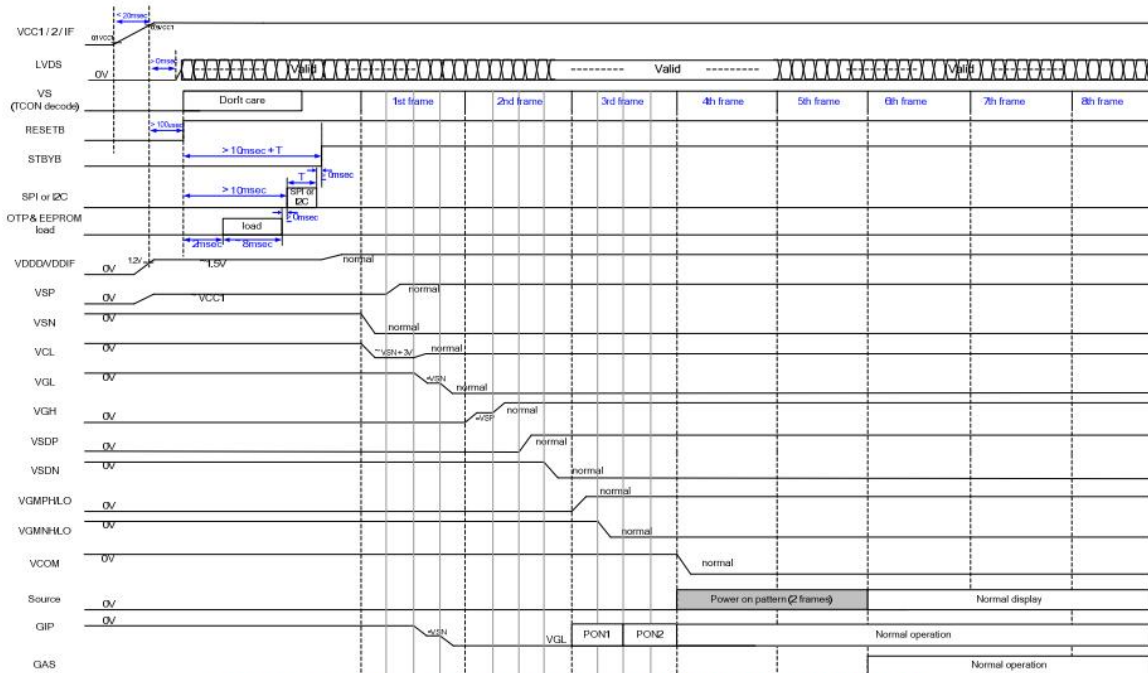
VCC1 / 2 / IF
< 20msec
0.1VCC
0.9VCC1
LVDS
0V
>0msec
Valid
Valid
Valid
VS (TCON decode)
Don't care
1st frame
2nd frame
3rd frame
4th frame
5th frame
6th frame
7th frame
8th frame
RESETB
> 100usec
STBYB
> 10msec + T
T
0msec
SPI or I2C
> 10msec
SPI or I2C
0msec
OTP & EEPROM load
load
2msec
8msec
VDDD/VDDIF
0V
1.2V
1.5V
normal
VSP
0V
VCC1
normal
VSN
0V
normal
VCL
0V
VSN + 3V
normal
VGL
0V
+VSN
normal
VGH
0V
+VSP
normal
VSDP
0V
normal
VSDN
0V
normal
VGMPH/LO
0V
normal
VGMNH/LO
0V
normal
VCOM
0V
normal
Source
0V
Power on pattern (2 frames)
Normal display
GIP
0V
+VSN
VGL
PON1
PON2
Normal operation
GAS
Normal operation